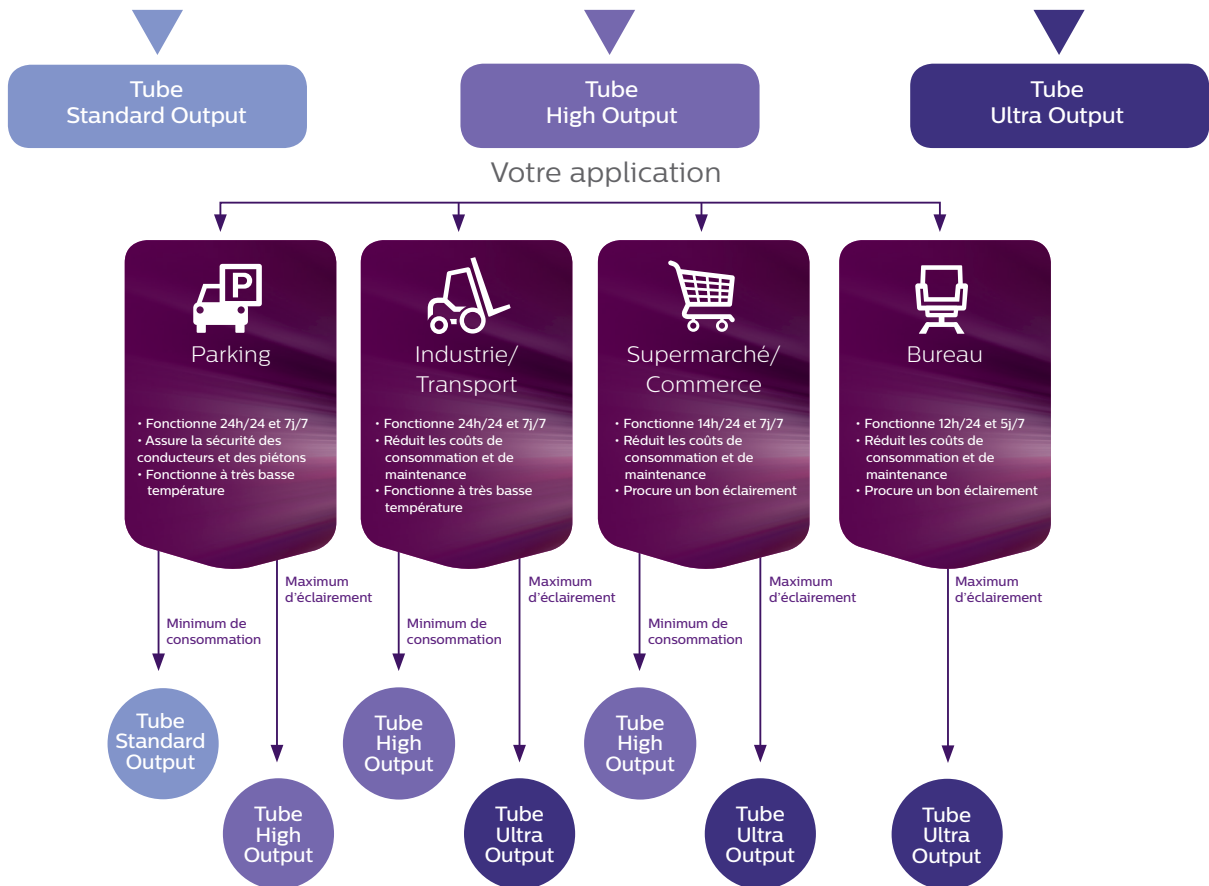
Tube
Standard Output

Tube
High Output

Tube
Ultra Output

Votre application

Parking

• Fonctionne 24h/24 et 7j/7
• Assure la sécurité des conducteurs et des piétons
• Fonctionne à très basse température

Industrie/
Transport

• Fonctionne 24h/24 et 7j/7
• Réduit les coûts de consommation et de maintenance
• Fonctionne à très basse température

Supermarché/
Commerce

• Fonctionne 14h/24 et 7j/7
• Réduit les coûts de consommation et de maintenance
• Procure un bon éclairement

Bureau

• Fonctionne 12h/24 et 5j/7
• Réduit les coûts de consommation et de maintenance
• Procure un bon éclairement

Minimum de consommation

Maximum d'éclairement

Minimum de consommation

Maximum d'éclairement

Minimum de consommation

Maximum d'éclairement

Maximum d'éclairement

Tube
Standard
Output

Tube
High
Output

Tube
High
Output

Tube
Ultra
Output

Tube
High
Output

Tube
Ultra
Output

Tube
Ultra
Output